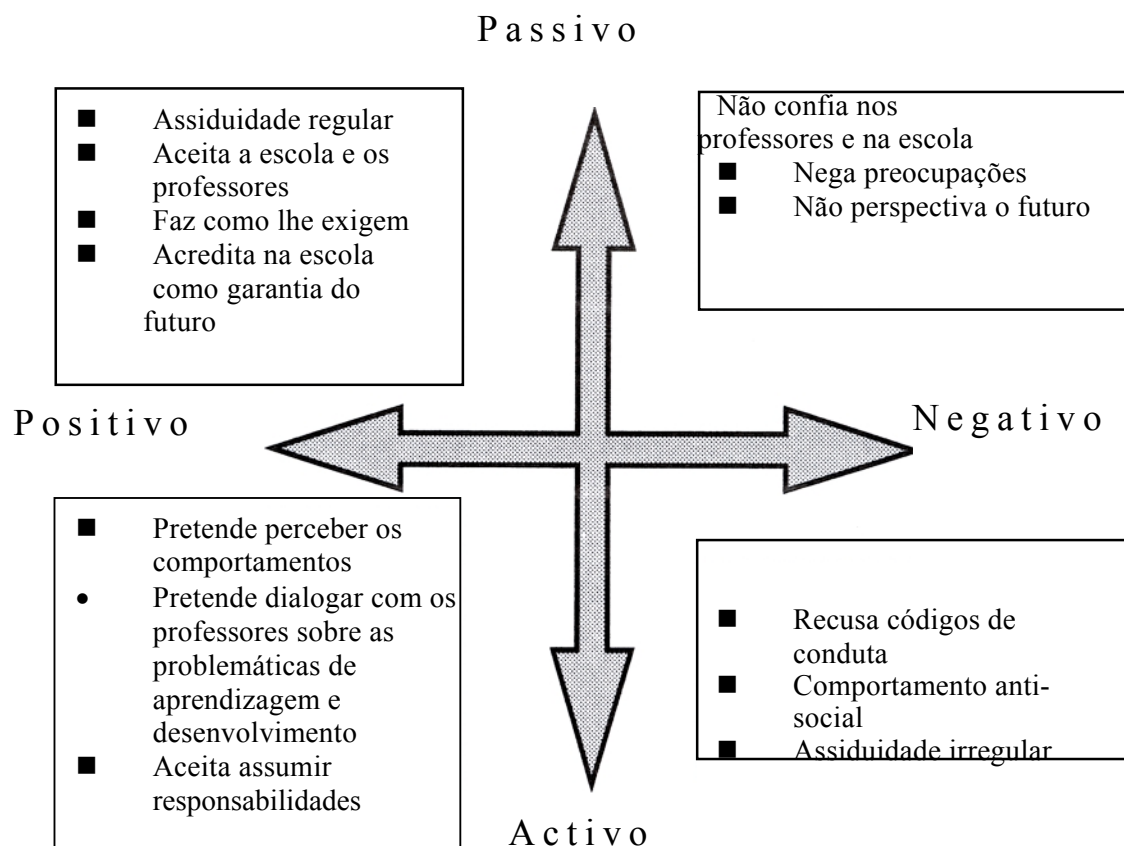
Passivo

■ Assiduidade regular
■ Aceita a escola e os professores
■ Faz como lhe exigem
■ Acredita na escola como garantia do futuro

Não confia nos professores e na escola
■ Nega preocupações
■ Não perspectiva o futuro

Positivo

Negativo

■ Pretende perceber os comportamentos
• Pretende dialogar com os professores sobre as problemáticas de aprendizagem e desenvolvimento
■ Aceita assumir responsabilidades

■ Recusa códigos de conduta
■ Comportamento anti-social
■ Assiduidade irregular

Activo